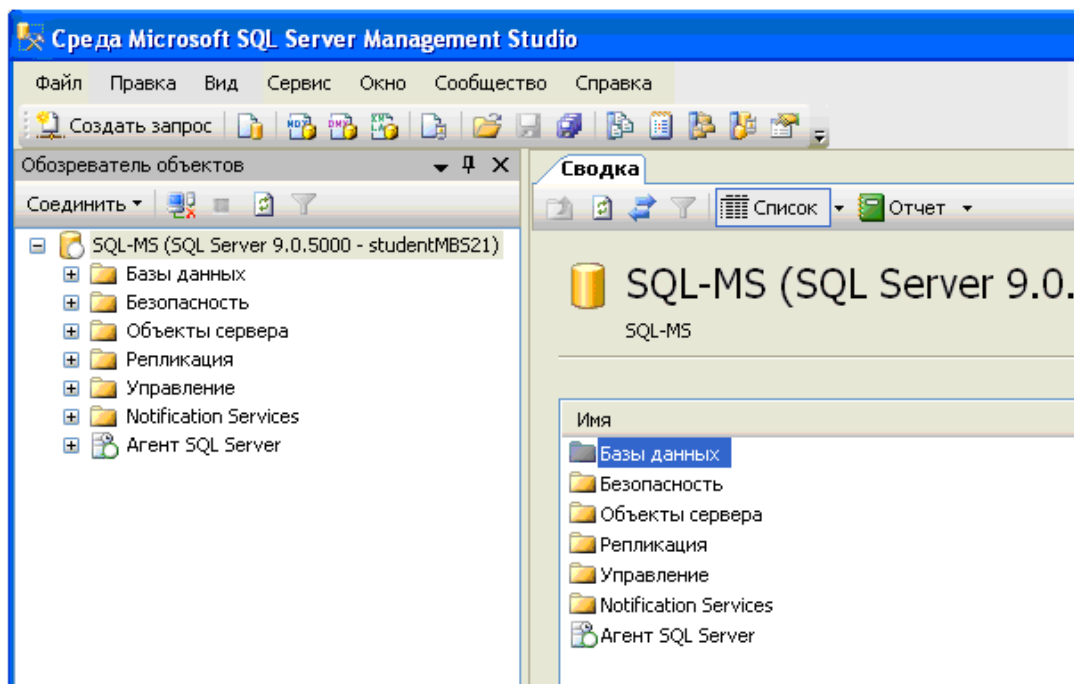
Среда Microsoft SQL Server Management Studio

Файл Правка Вид Сервис Окно Сообщество Справка

Создать запрос

Обозреватель объектов

Соединить

SQL-MS (SQL Server 9.0.5000 - studentMBS21)
Базы данных
Безопасность
Объекты сервера
Репликация
Управление
Notification Services
Агент SQL Server

Сводка

Список Отчет

SQL-MS (SQL Server 9.0.
SQL-MS

Имя
Базы данных
Безопасность
Объекты сервера
Репликация
Управление
Notification Services
Агент SQL Server